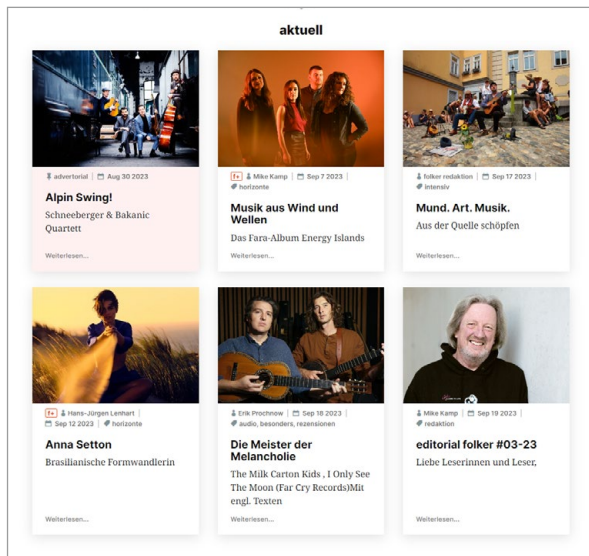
aktuell

advertorial | Aug 30 2023

Alpin Swing!

Schneeberger & Bakanic Quartett

Weiterlesen...

f+ | Mike Kamp | Sep 7 2023 | horizonte

Musik aus Wind und Wellen

Das Fara-Album Energy Islands

Weiterlesen...

folker redaktion | Sep 17 2023 | intensiv

Mund. Art. Musik.

Aus der Quelle schöpfen

Weiterlesen...

f+ | Hans-Jürgen Lenhart | Sep 12 2023 | horizonte

Anna Setton

Brasilianische Formwandlerin

Weiterlesen...

Erik Prochnow | Sep 18 2023 | audio, besonders, rezensionen

Die Meister der Melancholie

The Milk Carton Kids , I Only See The Moon (Far Cry Records)Mit engl. Texten

Weiterlesen...

Mike Kamp | Sep 19 2023 | redaktion

editorial folker #03-23

Liebe Leserinnen und Leser,

Weiterlesen...